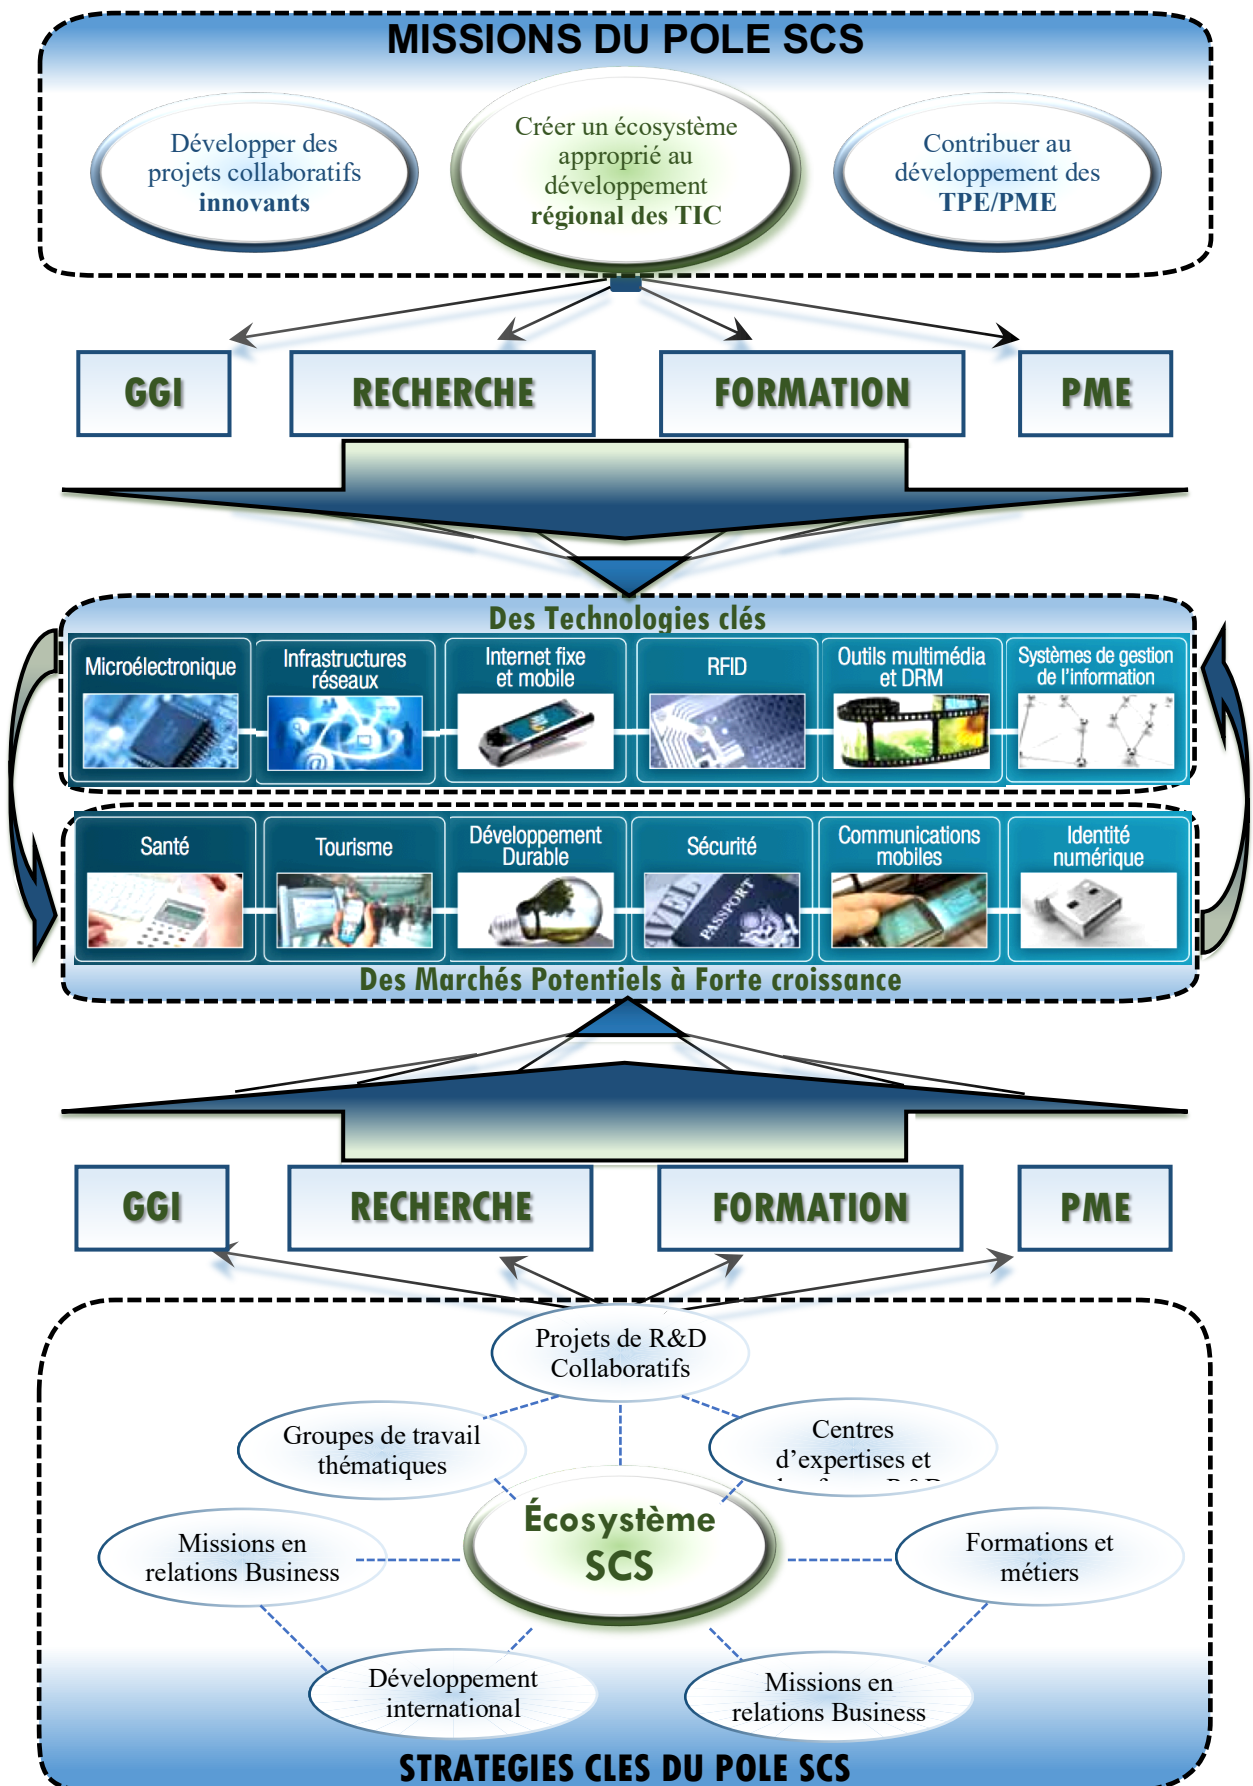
MISSIONS DU POLE SCS

Développer des projets collaboratifs innovants

Créer un écosystème approprié au développement régional des TIC

Contribuer au développement des TPE/PME

GGI

RECHERCHE

FORMATION

PME

Des Technologies clés

Microélectronique

Infrastructures réseaux

Internet fixe et mobile

RFID

Outils multimédia et DRM

Systèmes de gestion de l'information

Santé

Tourisme

Développement Durable

Sécurité

Communications mobiles

Identité numérique

Des Marchés Potentiels à Forte croissance

GGI

RECHERCHE

FORMATION

PME

Projets de R&D Collaboratifs

Groupes de travail thématiques

Centres d'expertises et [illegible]

Écosystème SCS

Missions en relations Business

Formations et métiers

Développement international

Missions en relations Business

STRATEGIES CLES DU POLE SCS